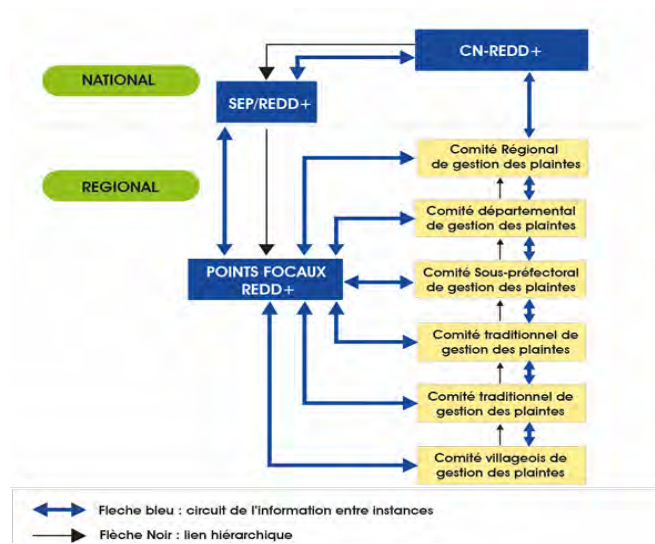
NATIONAL

CN-REDD+

SEP/REDD+

REGIONAL

Comité Régional de gestion des plaintes

Comité départemental de gestion des plaintes

POINTS FOCAUX REDD+

Comité Sous-préfectoral de gestion des plaintes

Comité traditionnel de gestion des plaintes

Comité traditionnel de gestion des plaintes

Comité villageois de gestion des plaintes

Fleche bleu : circuit de l'information entre instances

Flèche Noir : lien hiérarchique